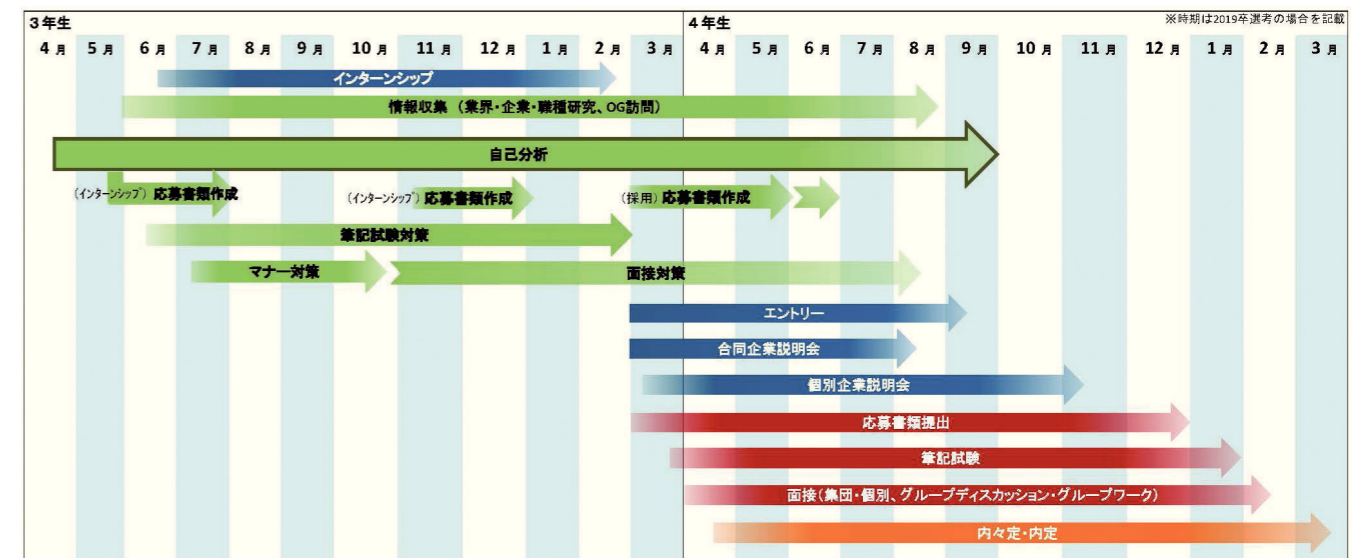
3年生

4年生

※時期は2019年選考の場合を記載

4月 5月 6月 7月 8月 9月 10月 11月 12月 1月 2月 3月 4月 5月 6月 7月 8月 9月 10月 11月 12月 1月 2月 3月

インターンシップ

情報収集（業界・企業・職種研究、OG訪問）

自己分析

（インターンシップ）応募書類作成

（インターンシップ）応募書類作成

（採用）応募書類作成

筆記試験対策

マナー対策

面接対策

エントリー

合同企業説明会

個別企業説明会

応募書類提出

筆記試験

面接（集団・個別、グループディスカッション・グループワーク）

内々定・内定